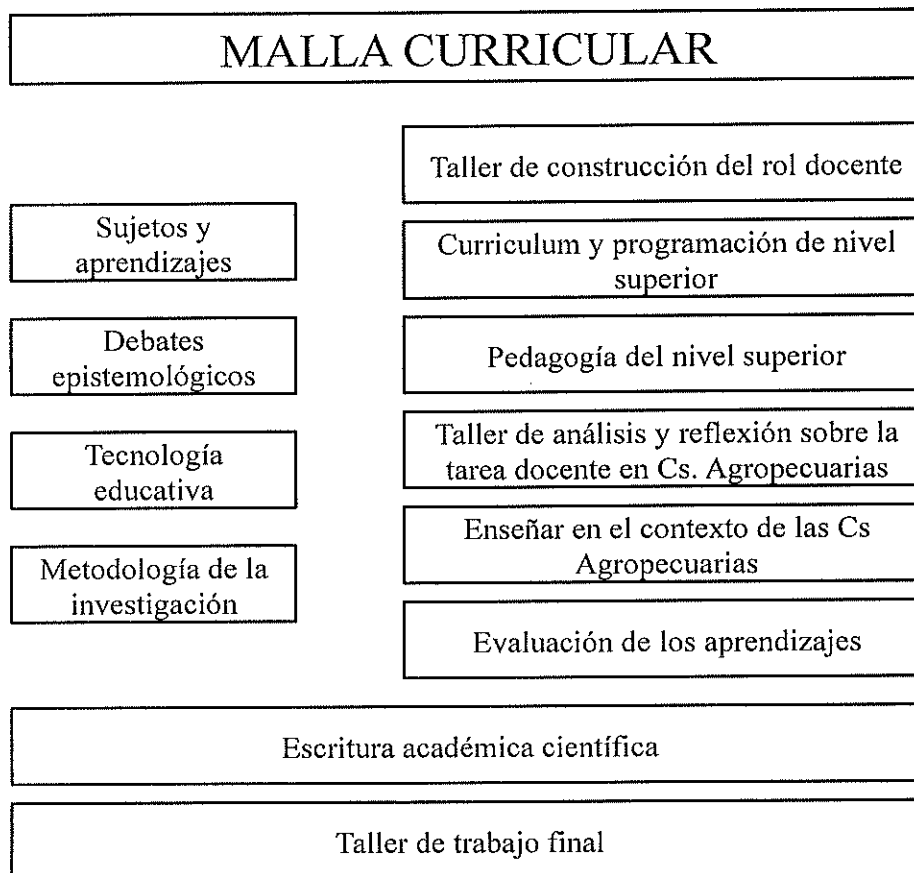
MALLA CURRICULAR

Taller de construcción del rol docente

Sujetos y aprendizajes

Curriculum y programación de nivel superior

Debates epistemológicos

Pedagogía del nivel superior

Tecnología educativa

Taller de análisis y reflexión sobre la tarea docente en Cs. Agropecuarias

Enseñar en el contexto de las Cs Agropecuarias

Metodología de la investigación

Evaluación de los aprendizajes

Escritura académica científica

Taller de trabajo final